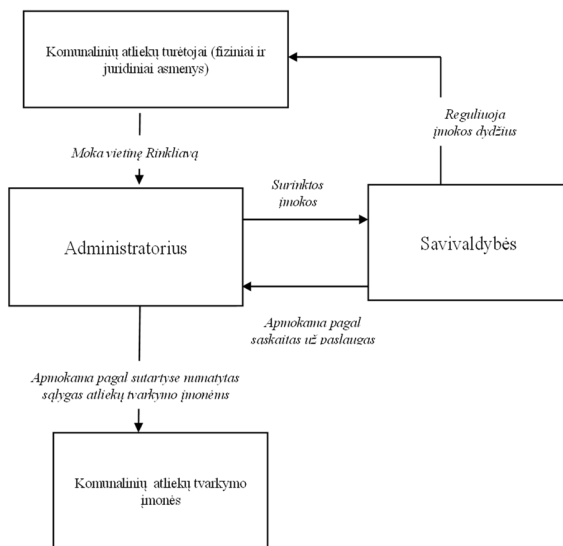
Komunalinių atliekų turėtojai (fiziniai ir juridiniai asmenys)

Reguliuoja įmokos dydžius

Moka vietinę Rinkliavą

Surinktos įmokos

Administratorius

Savivaldybės

Apmokama pagal saskaitas už paslaugas

Apmokama pagal sutartyse numatytas sąlygas atliekų tvarkymo įmonėms

Komunalinių atliekų tvarkymo įmonės